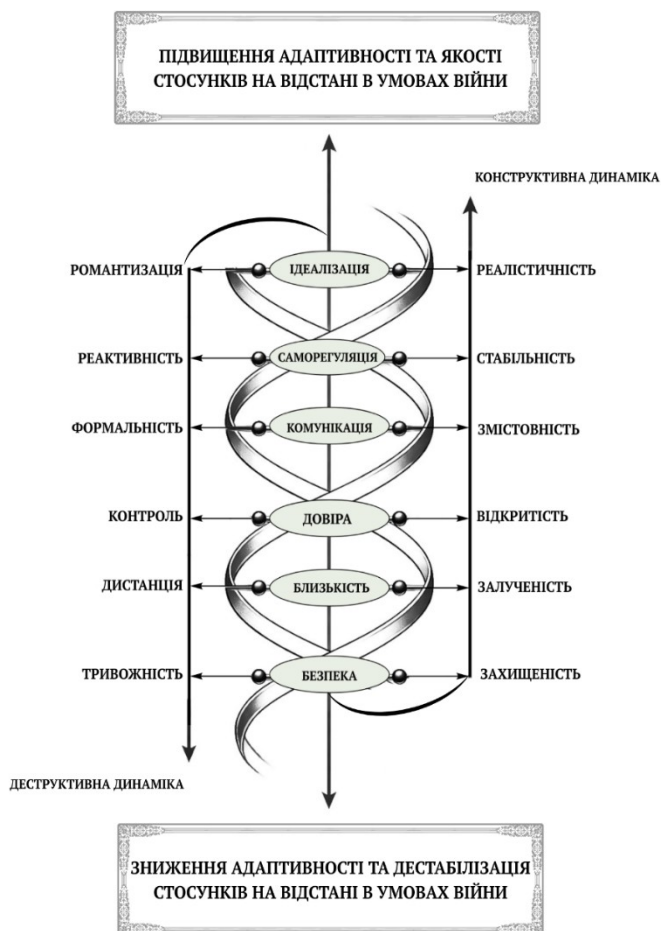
ПІДВИЩЕННЯ АДАПТИВНОСТІ ТА ЯКОСТІ СТОСУНКІВ НА ВІДСТАНІ В УМОВАХ ВІЙНИ

КОНСТРУКТИВНА ДИНАМІКА

РОМАНТИЗАЦІЯ
ІДЕАЛІЗАЦІЯ
РЕАЛІСТИЧНІСТЬ

РЕАКТИВНІСТЬ
САМОРЕГУЛЯЦІЯ
СТАБІЛЬНІСТЬ

ФОРМАЛЬНІСТЬ
КОМУНІКАЦІЯ
ЗМІСТОВНІСТЬ

КОНТРОЛЬ
ДОВІРА
ВІДКРИТІСТЬ

ДИСТАНЦІЯ
БЛИЗЬКІСТЬ
ЗАЛУЧЕНІСТЬ

ТРИВОЖНІСТЬ
БЕЗПЕКА
ЗАХИЩЕНІСТЬ

ДЕСТРУКТИВНА ДИНАМІКА

ЗНИЖЕННЯ АДАПТИВНОСТІ ТА ДЕСТАБІЛІЗАЦІЯ СТОСУНКІВ НА ВІДСТАНІ В УМОВАХ ВІЙНИ